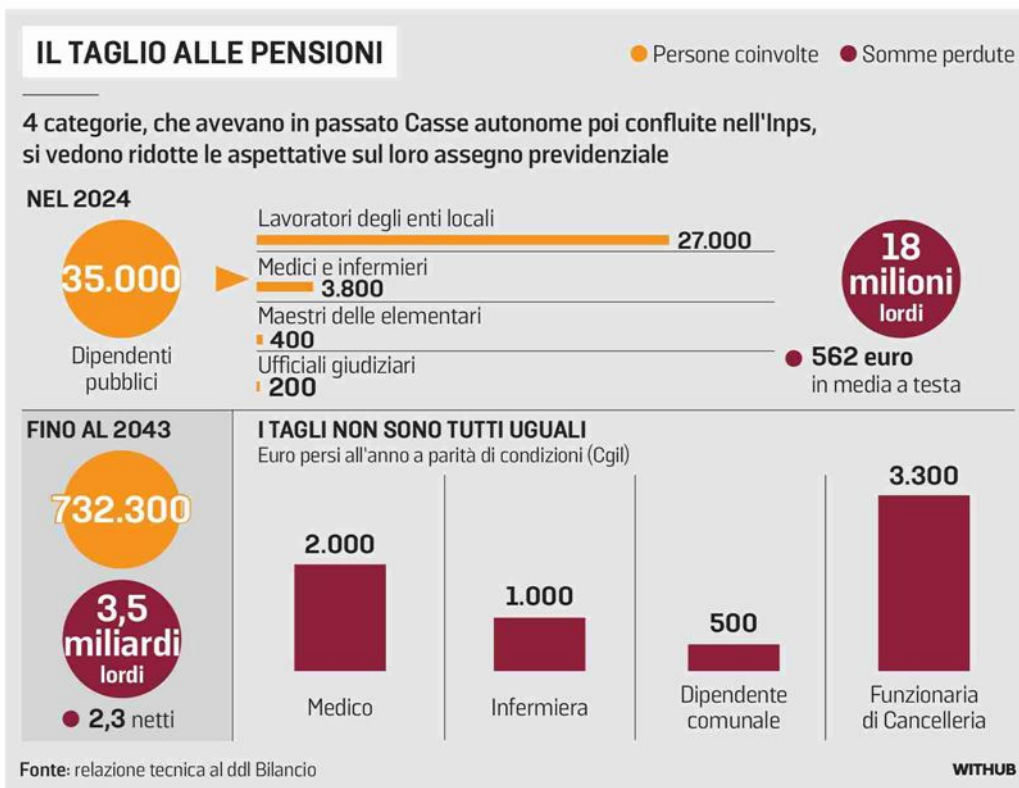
IL TAGLIO ALLE PENSIONI

Persone coinvolte  Somme perdute

4 categorie, che avevano in passato Casse autonome poi confluite nell'Inps, si vedono ridotte le aspettative sul loro assegno previdenziale

NEL 2024

35.000
Dipendenti pubblici

Lavoratori degli enti locali 27.000
Medici e infermieri 3.800
Maestri delle elementari 400
Ufficiali giudiziari 200

18 milioni lordi

562 euro in media a testa

FINO AL 2043

732.300

3,5 miliardi lordi

2,3 netti

I TAGLI NON SONO TUTTI UGUALI
Euro persi all'anno a parità di condizioni (Cgil)

| Medico | Infermiera | Dipendente comunale | Funzionaria di Cancelleria |
|---|---|---|---|
| 2.000 | 1.000 | 500 | 3.300 |

Fonte: relazione tecnica al ddl Bilancio

WITHUB